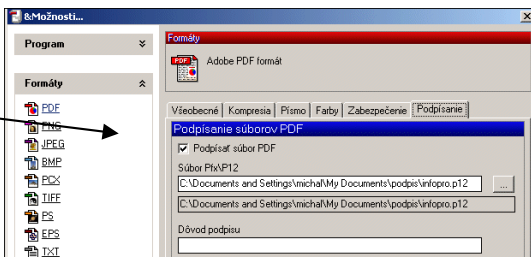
&Možnosti...

Program

Formáty

PDF
PNG
JPEG
BMP
PCX
TIFF
PS
EPS
TXT

Formáty

Adobe PDF formát

Všeobecné | Kompresia | Písmo | Farby | Zabezpečenie | Podpísanie

Podpísanie súborov PDF

Podpísať súbor PDF

Súbor Pfx\P12

C:\Documents and Settings\michal\My Documents\podpis\infopro.p12

...

C:\Documents and Settings\michal\My Documents\podpis\infopro.p12

Dôvod podpisu